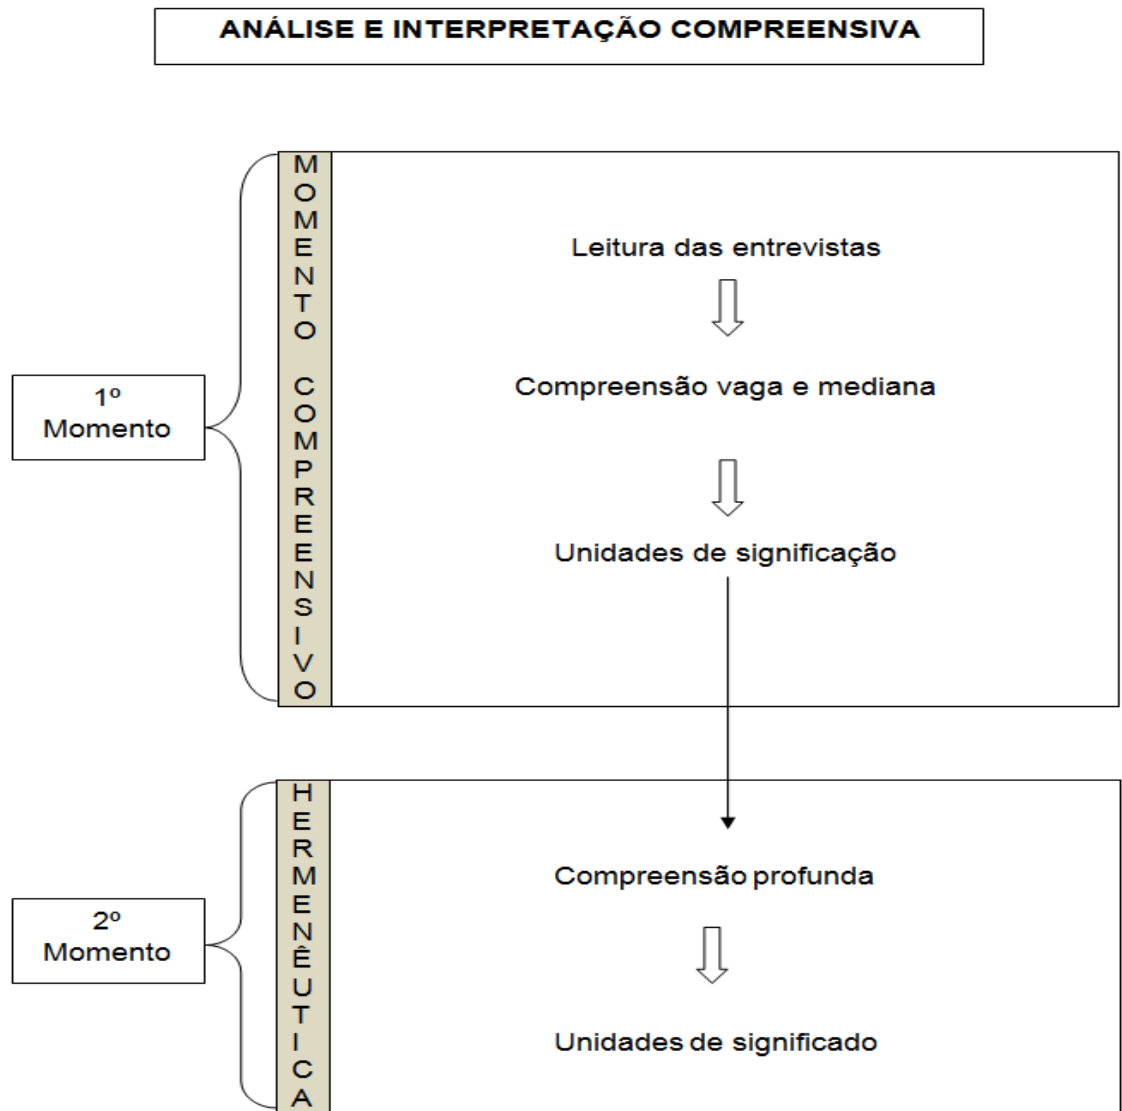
ANÁLISE E INTERPRETAÇÃO COMPREENSIVA

1º Momento

MOMENTO COMPREENSIVO

Leitura das entrevistas

Compreensão vaga e mediana

Unidades de significação

2º Momento

HERMENÊUTICA

Compreensão profunda

Unidades de significado